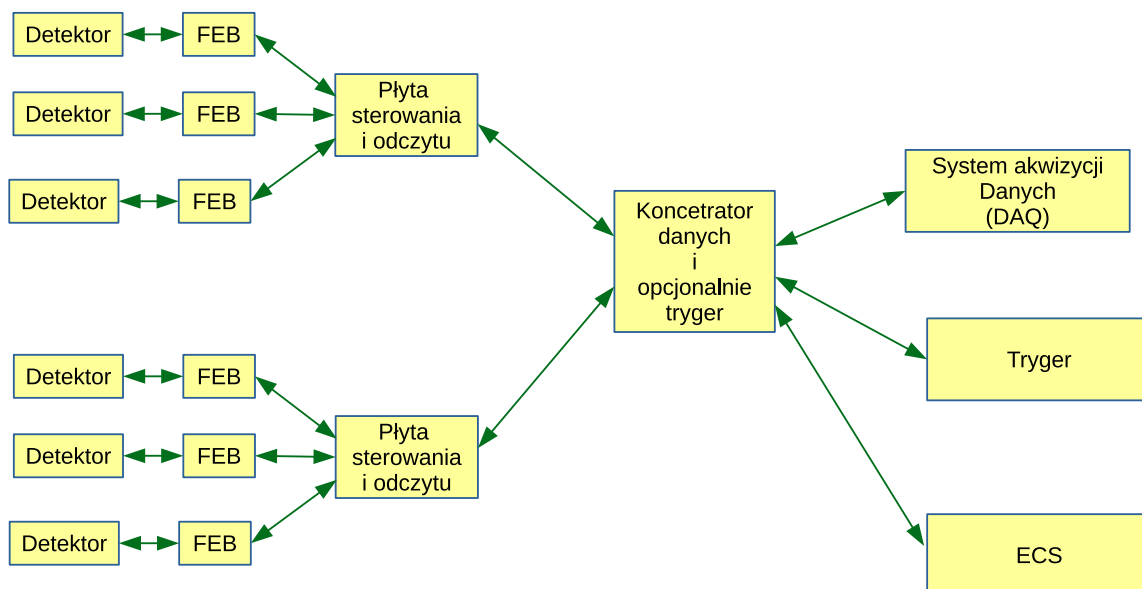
Detektor
FEB
Detektor
FEB
Detektor
FEB
Płyta sterowania i odczytu
Koncentrator danych i opcjonalnie tryger
System akwizycji Danych (DAQ)
Tryger
ECS
Detektor
FEB
Detektor
FEB
Detektor
FEB
Płyta sterowania i odczytu